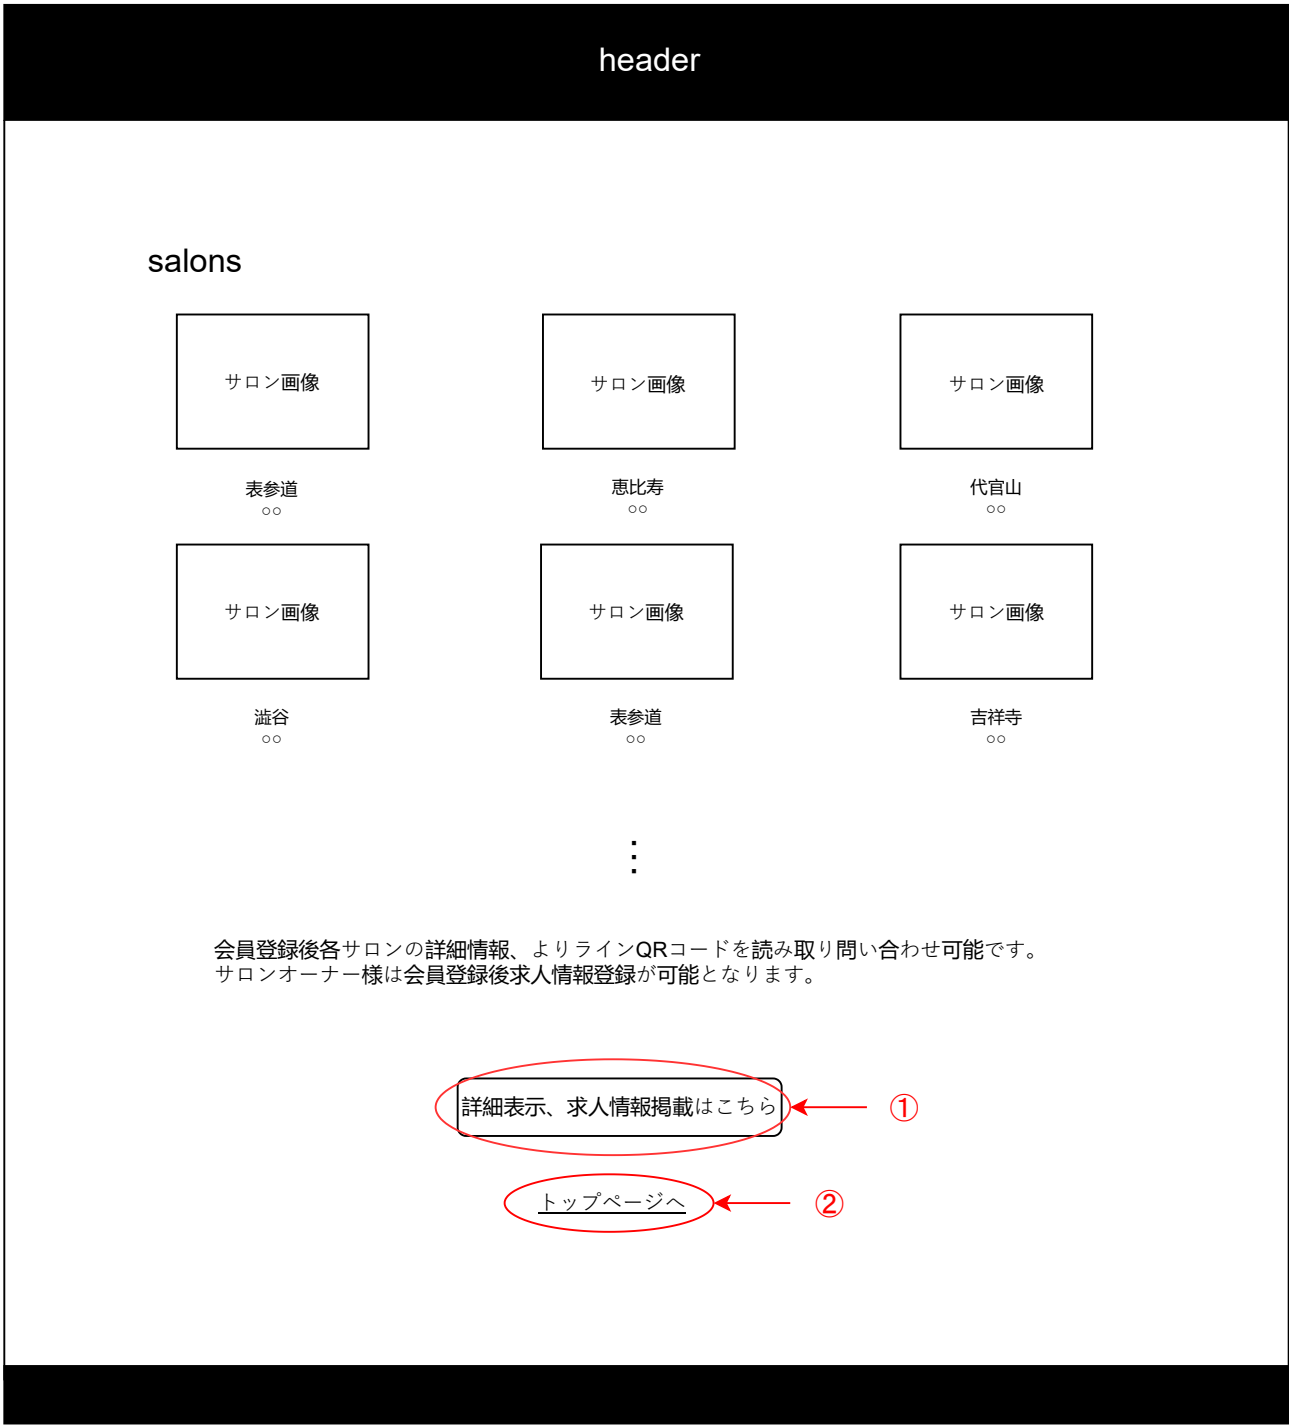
header

salons

サロン画像

表参道
○○

サロン画像

恵比寿
○○

サロン画像

代官山
○○

サロン画像

渋谷
○○

サロン画像

表参道
○○

サロン画像

吉祥寺
○○

⋮

会員登録後各サロンの詳細情報、よりラインQRコードを読み取り問い合わせ可能です。
サロンオーナー様は会員登録後求人情報登録が可能となります。

詳細表示、求人情報掲載はこちら

①

トップページへ

②